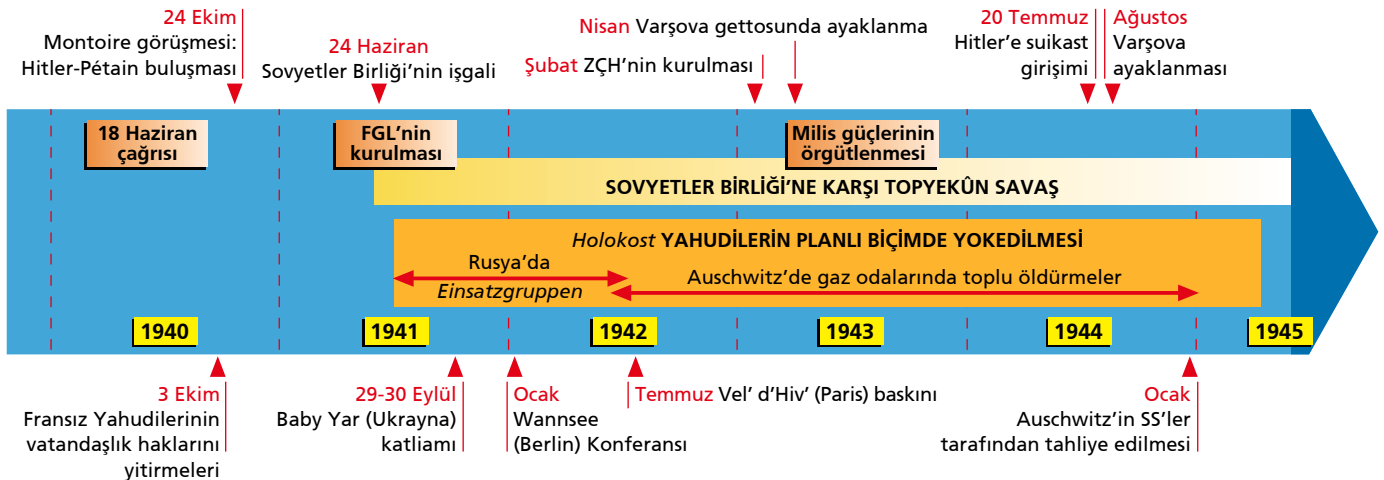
24 Ekim
Montoire görüşmesi:
Hitler-Pétain buluşması

24 Haziran
Sovyetler Birliği'nin işgali

Nisan Varşova gettosunda ayaklanma

Şubat ZÇH'nin kurulması

20 Temmuz
Hitler'e suikast girişimi

Ağustos
Varşova ayaklanması

18 Haziran çağrısı

FGL'nin kurulması

Milis güçlerinin örgütlenmesi

SOVYETLER BİRLİĞİ'NE KARŞI TOPYEKÛN SAVAŞ

*Holokost* YAHUDİLERİN PLANLI BİÇİMDE YOKEDİLMESİ

Rusya'da *Einsatzgruppen*

Auschwitz'de gaz odalarında toplu öldürmeler

1940

1941

1942

1943

1944

1945

3 Ekim
Fransız Yahudilerinin vatandaşlık haklarını yitirmeleri

29-30 Eylül
Baby Yar (Ukrayna) katliamı

Ocak
Wannsee (Berlin) Konferansı

Temmuz Vel' d'Hiv' (Paris) baskını

Ocak
Auschwitz'in SS'ler tarafından tahliye edilmesi